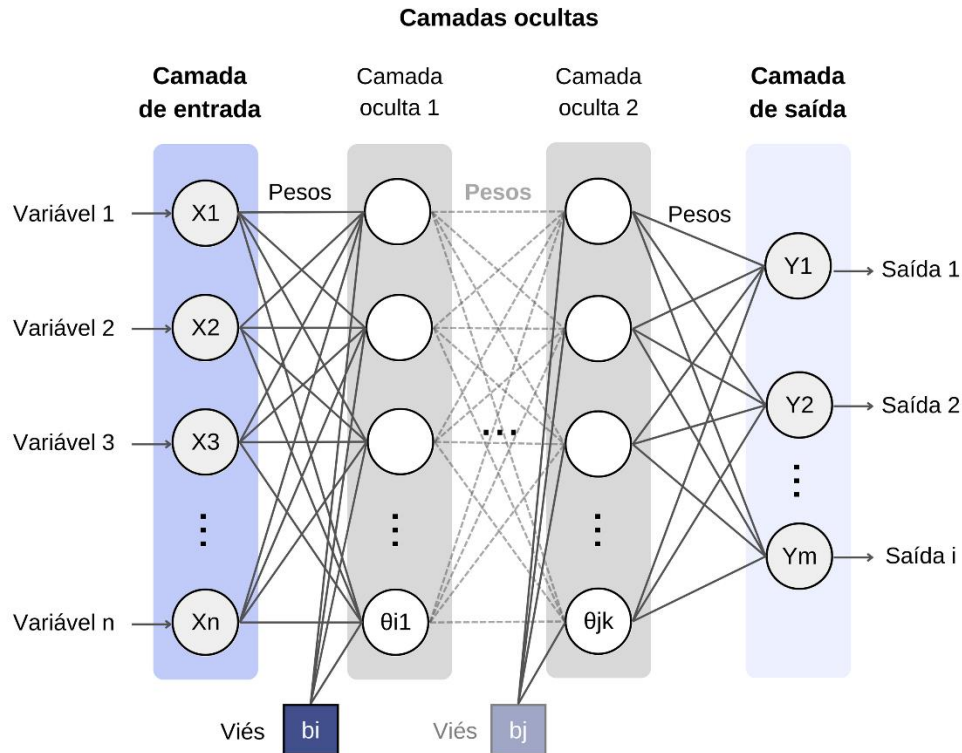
Camadas ocultas

Camada de entrada

Camada oculta 1

Camada oculta 2

Camada de saída

Pesos

Pesos

Pesos

Variável 1

X1

Variável 2

X2

Variável 3

X3

Variável n

Xn

θi1

θjk

Y1

Saída 1

Y2

Saída 2

Ym

Saída i

Viés

bi

Viés

bj